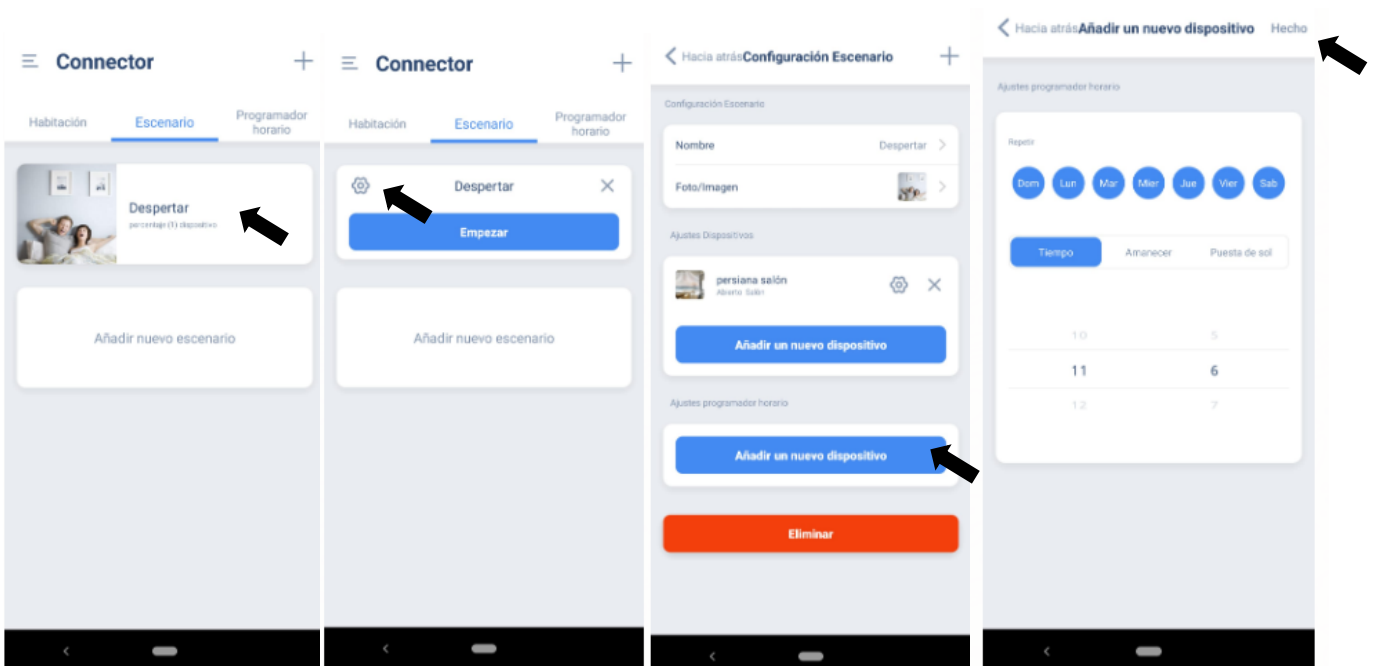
Connector

Habitación | Escenario | Programador horario

Despertar
porcentaje (1) dispositivo

Añadir nuevo escenario

Connector

Habitación | Escenario | Programador horario

Despertar

Empezar

Añadir nuevo escenario

Hacia atrás Configuración Escenario

Configuración Escenario

Nombre Despertar

Foto/Imagen

Ajustes Dispositivos

persiana salón
Abierto Salón

Añadir un nuevo dispositivo

Ajustes programador horario

Añadir un nuevo dispositivo

Eliminar

Hacia atrás Añadir un nuevo dispositivo Hecho

Ajustes programador horario

Repetir

Dom Lun Mar Mier Jue Vier Sab

Tiempo | Amanecer | Puesta de sol

10 5
11 6
12 7